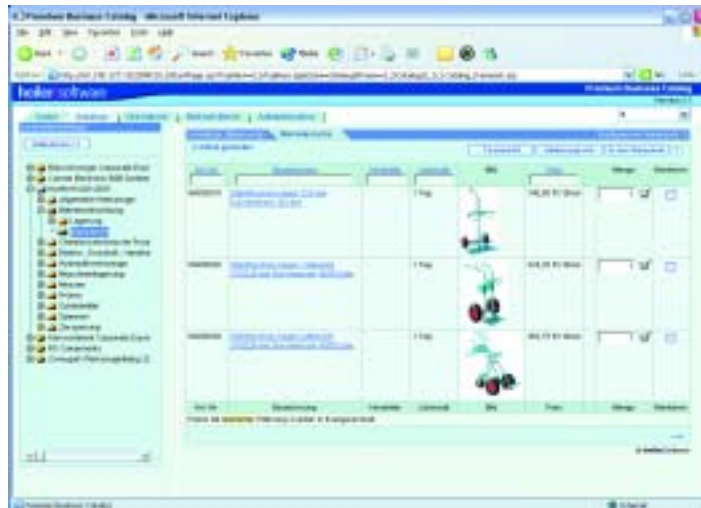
Premium Business Catalog - Microsoft Internet Explorer

heiler software

Premium Business Catalog

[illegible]

| Art.-Nr. | Bezeichnung | Hersteller | Lieferzeit | Bild | Preis | Menge | Merkliste |
|---|---|---|---|---|---|---|---|
| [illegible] | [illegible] | | 1 Tag | | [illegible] | | |
| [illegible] | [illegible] | | 1 Tag | | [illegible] | | |
| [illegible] | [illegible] | | 1 Tag | | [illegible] | | |
| Art.-Nr. | Bezeichnung | Hersteller | Lieferzeit | Bild | Preis | Menge | Merkliste |

heiler software